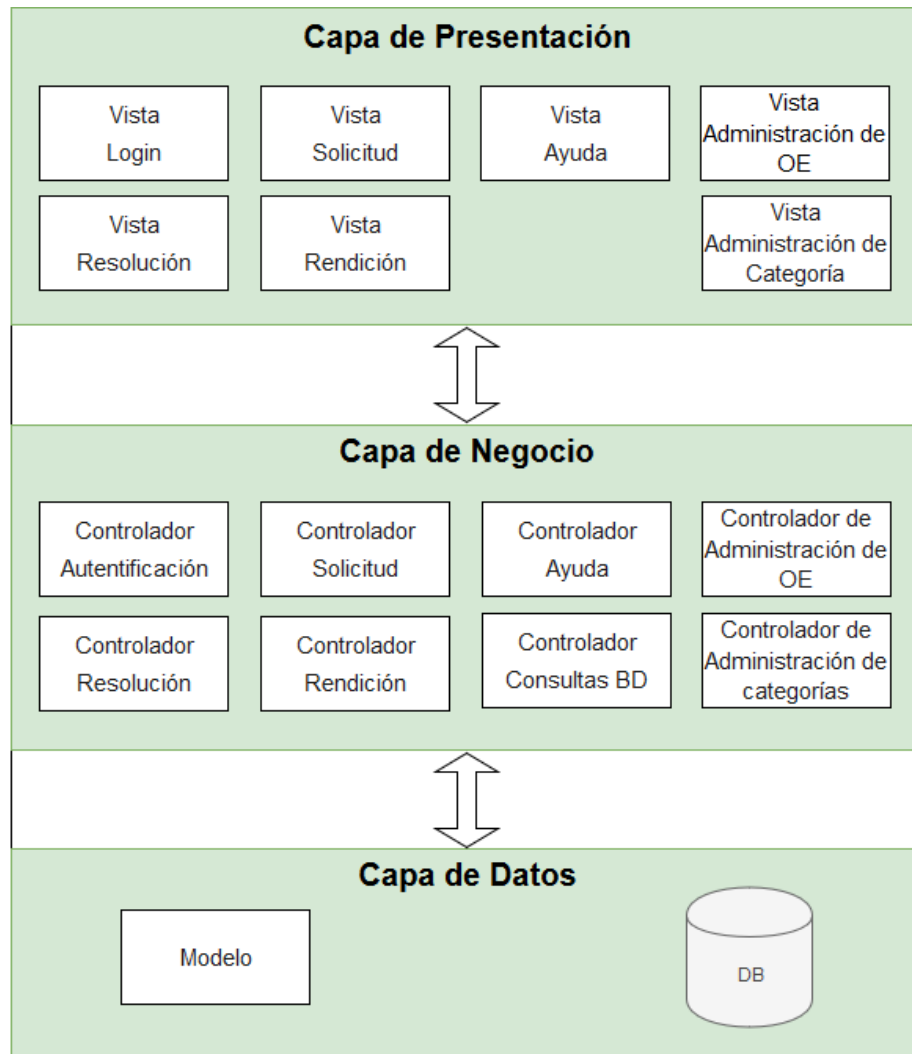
Capa de Presentación

Vista Login

Vista Solicitud

Vista Ayuda

Vista Administración de OE

Vista Resolución

Vista Rendición

Vista Administración de Categoría

Capa de Negocio

Controlador Autentificación

Controlador Solicitud

Controlador Ayuda

Controlador de Administración de OE

Controlador Resolución

Controlador Rendición

Controlador Consultas BD

Controlador de Administración de categorías

Capa de Datos

Modelo

DB